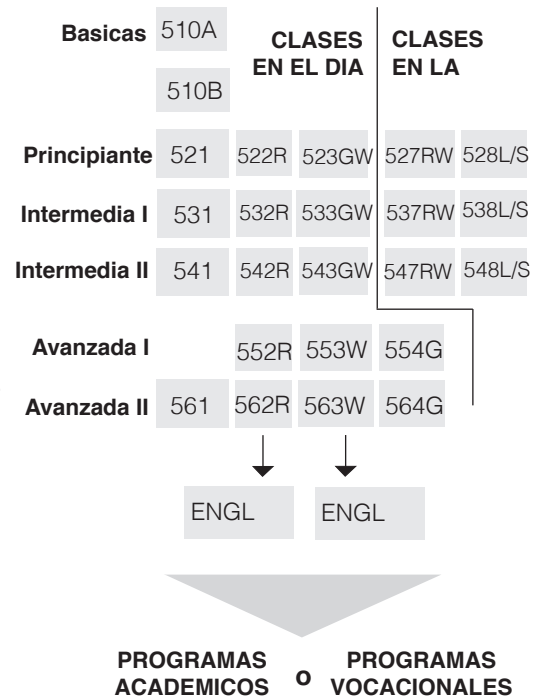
Basicas 510A

510B

CLASES EN EL DIA

CLASES EN LA

| | | | | | |
|---|---|---|---|---|---|
| Principiante | 521 | 522R | 523GW | 527RW | 528L/S |
| Intermedia I | 531 | 532R | 533GW | 537RW | 538L/S |
| Intermedia II | 541 | 542R | 543GW | 547RW | 548L/S |
| Avanzada I | | 552R | 553W | 554G | |
| Avanzada II | 561 | 562R | 563W | 564G | |

ENGL ENGL

PROGRAMAS ACADEMICOS o PROGRAMAS VOCACIONALES